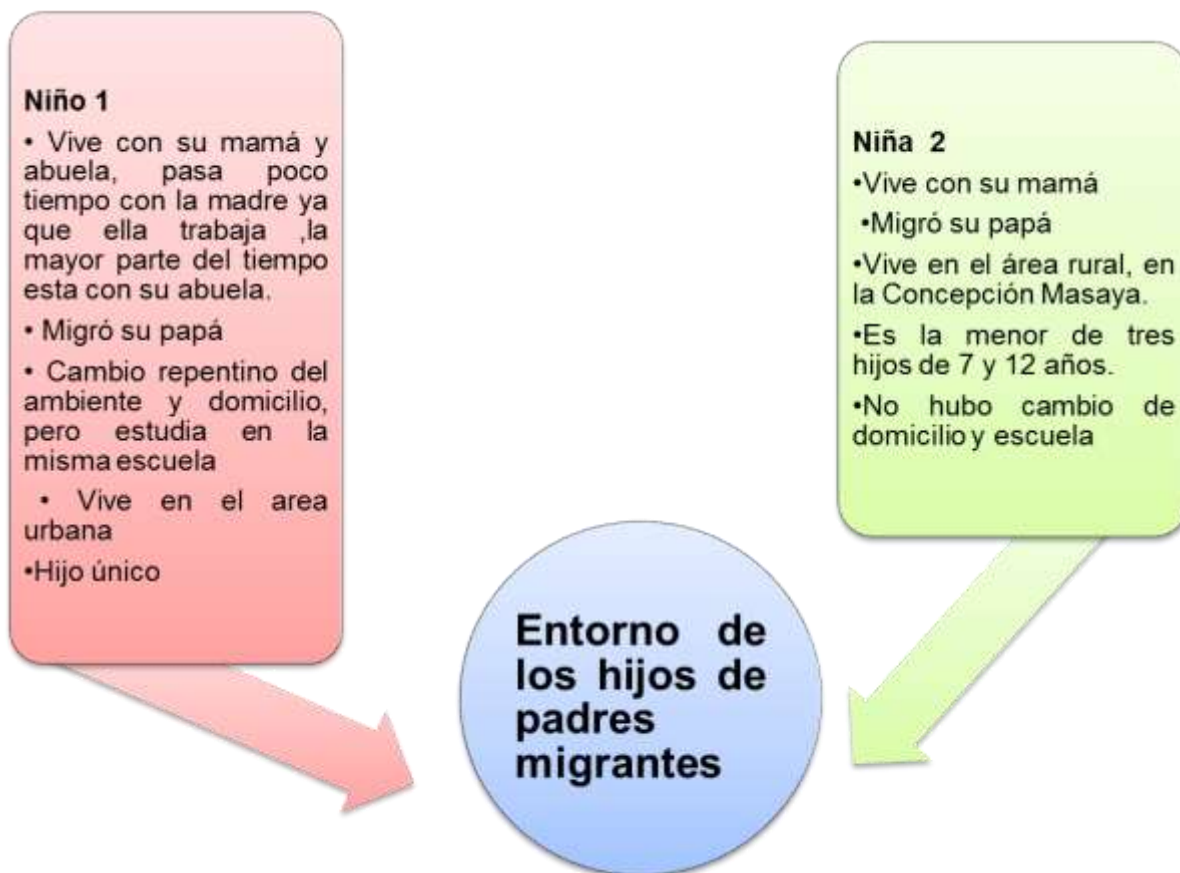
Niño 1

• Vive con su mamá y abuela, pasa poco tiempo con la madre ya que ella trabaja ,la mayor parte del tiempo esta con su abuela.

• Migró su papá

• Cambio repentino del ambiente y domicilio, pero estudia en la misma escuela

• Vive en el area urbana

•Hijo único

Niña 2

•Vive con su mamá

•Migró su papá

•Vive en el área rural, en la Concepción Masaya.

•Es la menor de tres hijos de 7 y 12 años.

•No hubo cambio de domicilio y escuela

Entorno de los hijos de padres migrantes